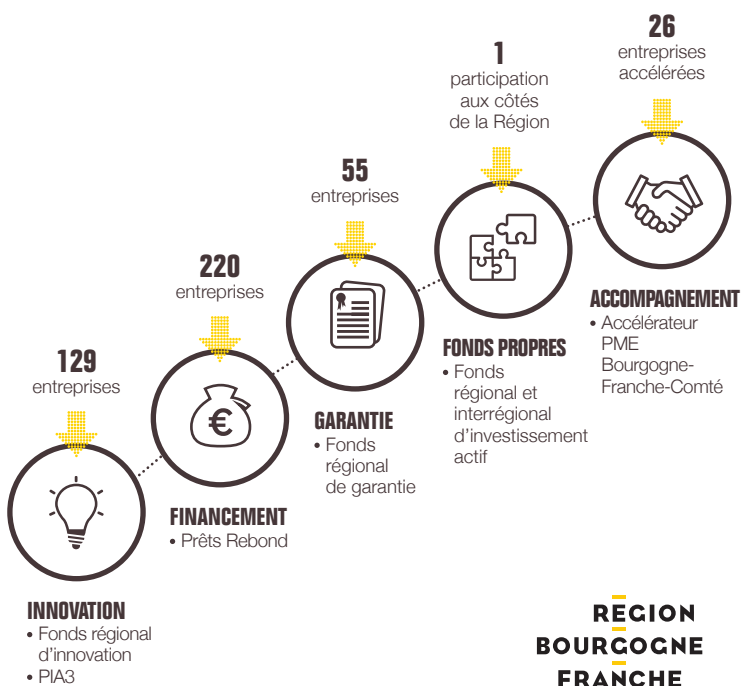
129
entreprises

INNOVATION
• Fonds régional d'innovation
• PIA3

220
entreprises

€

FINANCEMENT
• Prêts Rebond

55
entreprises

GARANTIE
• Fonds régional de garantie

1
participation aux côtés de la Région

FONDS PROPRES
• Fonds régional et interrégional d'investissement actif

26
entreprises accélérées

ACCOMPAGNEMENT
• Accélérateur PME Bourgogne-Franche-Comté

RÉGION
BOURGOGNE
FRANCHE